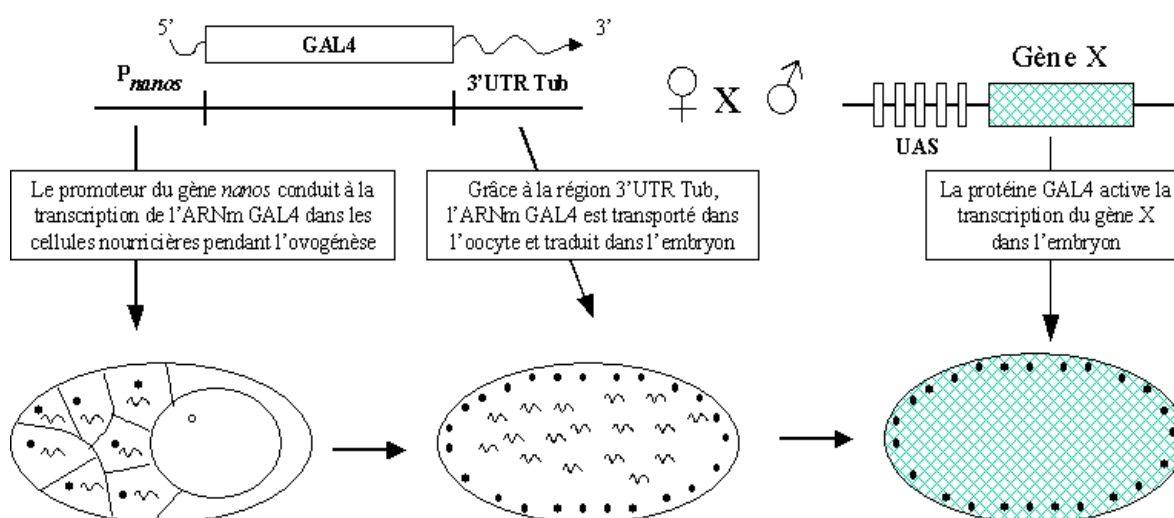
5' GAL4 3'

P$_{nanos}$

3'UTR Tub

♀ X ♂

Gène X

UAS

Le promoteur du gène *nanos* conduit à la transcription de l'ARNm GAL4 dans les cellules nourricières pendant l'ovogénèse

Grâce à la région 3'UTR Tub, l'ARNm GAL4 est transporté dans l'oocyte et traduit dans l'embryon

La protéine GAL4 active la transcription du gène X dans l'embryon